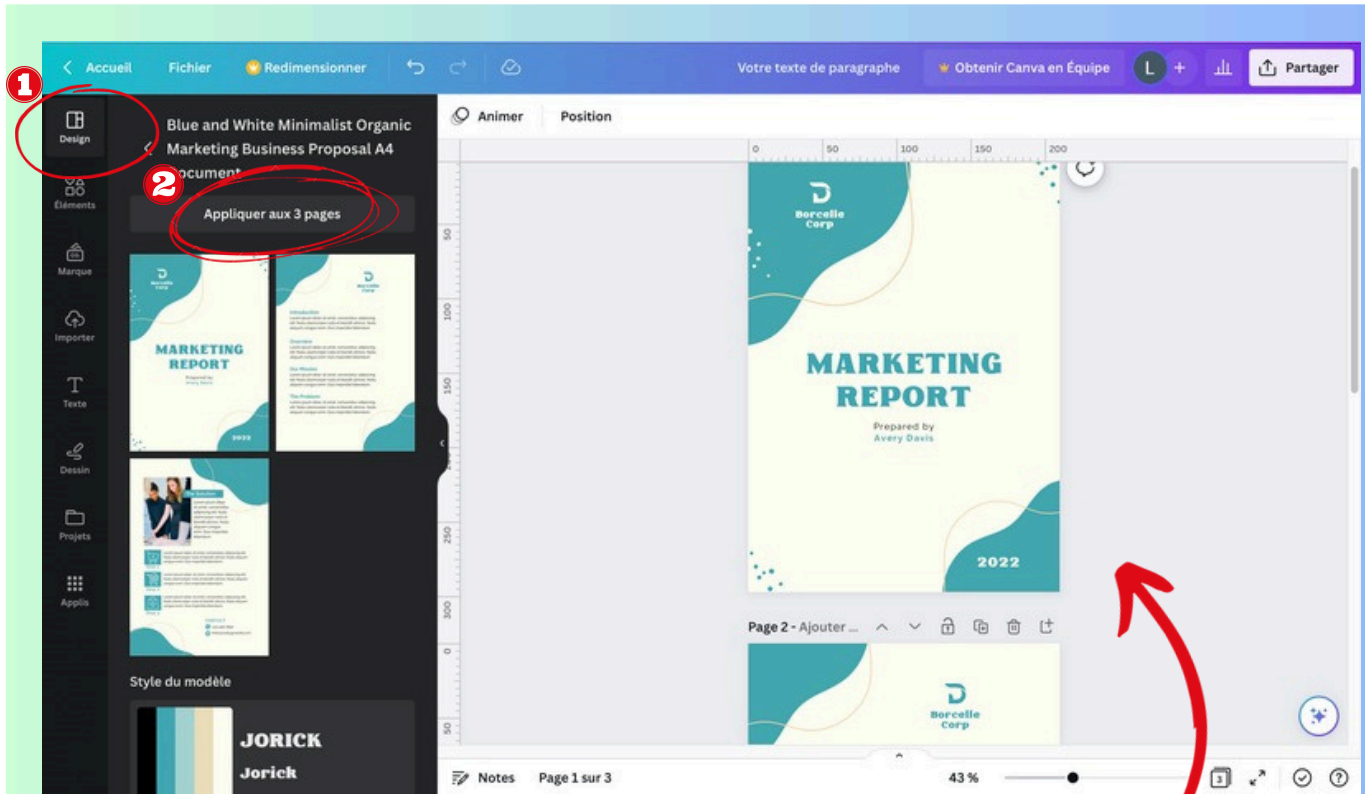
1

Accueil Fichier Redimensionner Votre texte de paragraphe Obtenir Canva en Équipe L + Partager

Design
Éléments
Marque
Importer
Texte
Dessin
Projets
Applis

Blue and White Minimalist Organic Marketing Business Proposal A4 Document

2

Appliquer aux 3 pages

MARKETING REPORT
Prepared by
Avery Davis
2022

Introduction
Overview
Our Mission
The Problem

The Solution

CONTACT

Style du modèle

JORICK
Jorick

Animer Position

0 50 100 150 200

50
100
150
200
250
300

Borcelle Corp

MARKETING REPORT
Prepared by
Avery Davis

2022

Page 2 - Ajouter ...

0
50

Borcelle Corp

Notes Page 1 sur 3 43 % 3